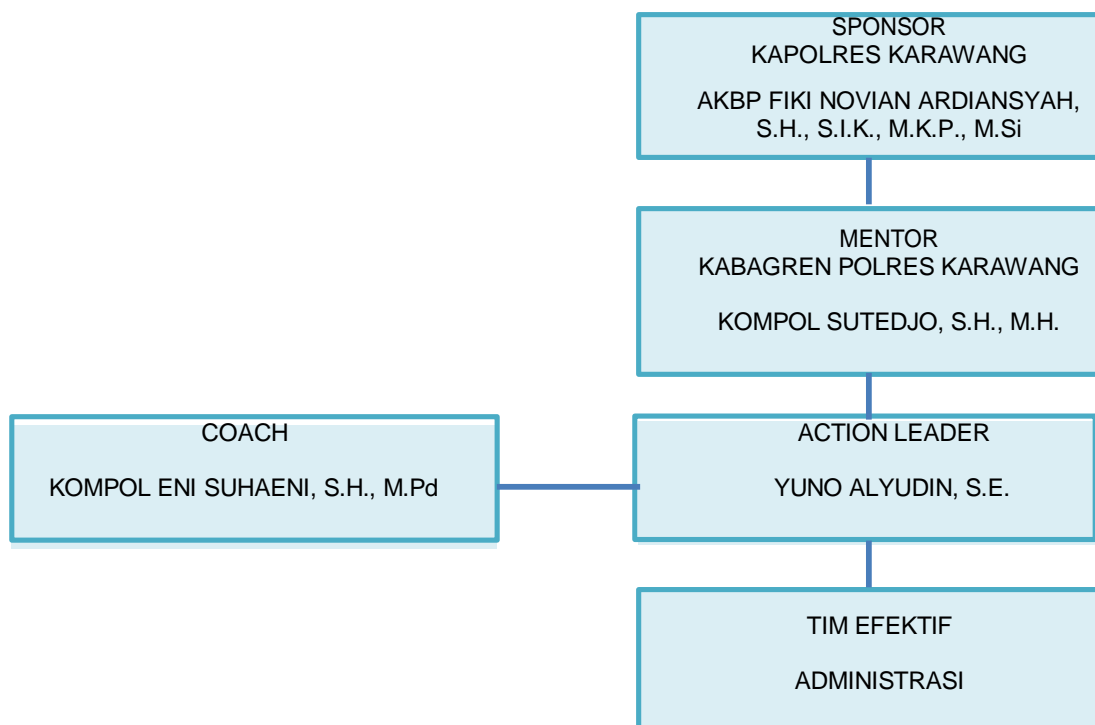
SPONSOR
KAPOLRES KARAWANG

AKBP FIKI NOVIAN ARDIANSYAH, S.H., S.I.K., M.K.P., M.Si

MENTOR
KABAGREN POLRES KARAWANG

KOMPOL SUTEDJO, S.H., M.H.

COACH

KOMPOL ENI SUHAENI, S.H., M.Pd

ACTION LEADER

YUNO ALYUDIN, S.E.

TIM EFEKTIF

ADMINISTRASI